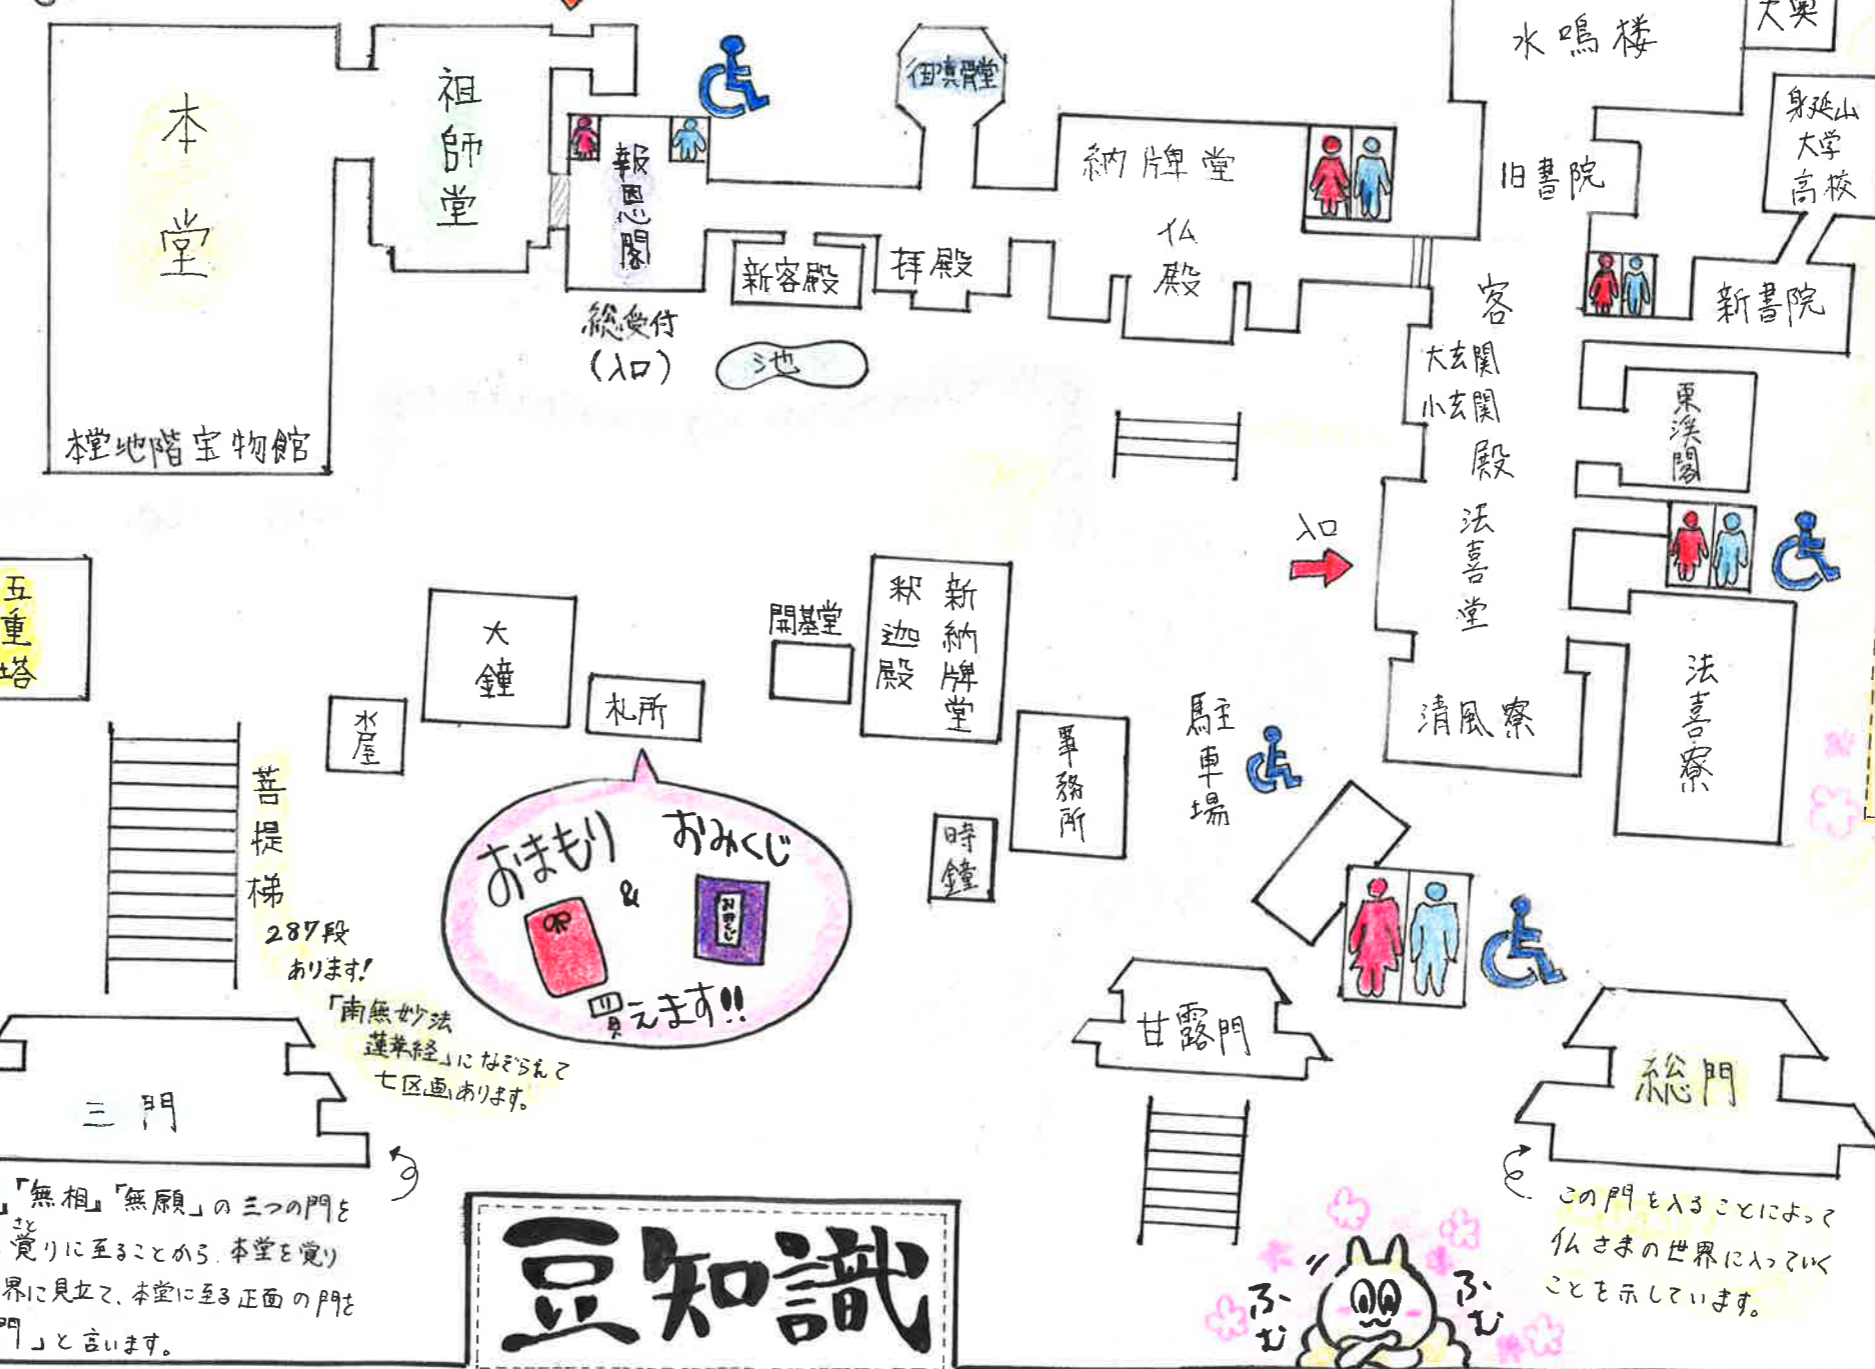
本堂

祖師堂

報恩閣

御真骨堂

水鳴楼

大奥

身延山大学高校

納牌堂

旧書院

仏殿

新客殿

拝殿

総受付（入口）

池

客殿

大玄関

小玄関

新書院

東渓閣

法喜堂

本堂地階宝物館

入口

五重塔

大鐘

開基堂

釈迦殿

新納牌堂

札所

水屋

菩提梯

287段あります!

「南無妙法蓮華経」になぞらえて七区画あります。

おまもり & おみくじ 買えます!!

清風寮

法喜寮

駐車場

事務所

時鐘

甘露門

総門

三門

」「無相」「無願」の三つの門を覚りに至ることから、本堂を覚り界に見立て、本堂に至る正面の門を門」と言います。

豆知識

ふむ ふむ

この門を入ることによって仏さまの世界に入っていくことを示しています。